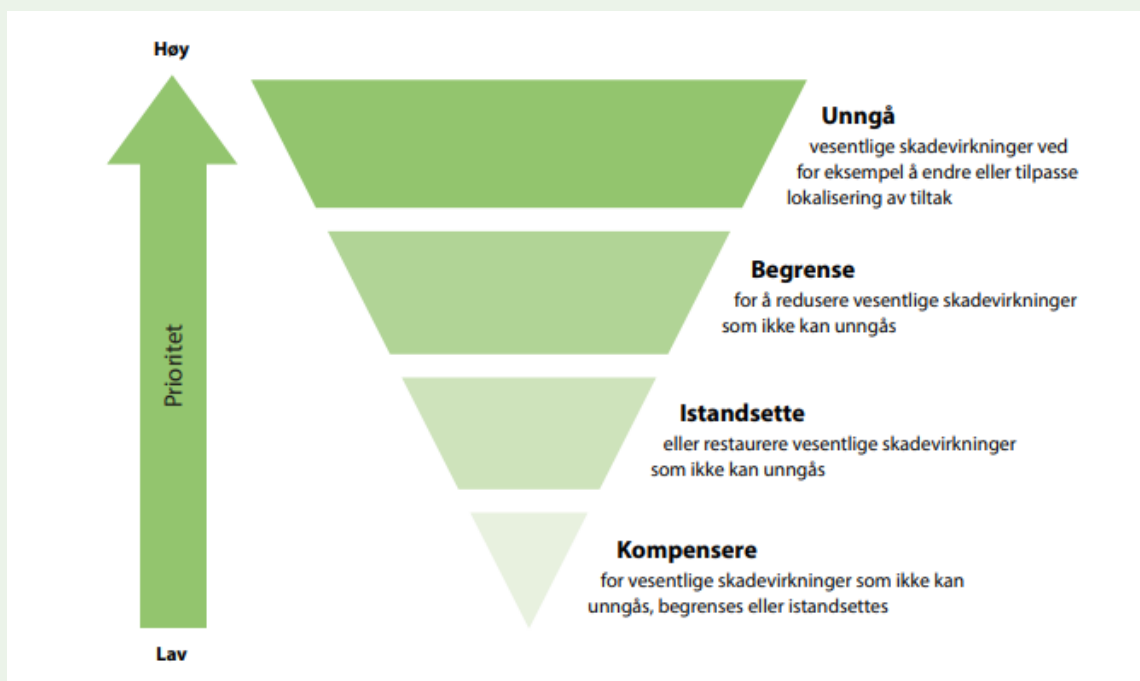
Høy

Prioritet

Lav

Unngå
vesentlige skadevirkninger ved for eksempel å endre eller tilpasse lokalisering av tiltak

Begrense
for å redusere vesentlige skadevirkninger som ikke kan unngås

Istandsette
eller restaurere vesentlige skadevirkninger som ikke kan unngås

Kompensere
for vesentlige skadevirkninger som ikke kan unngås, begrenses eller istandsettes